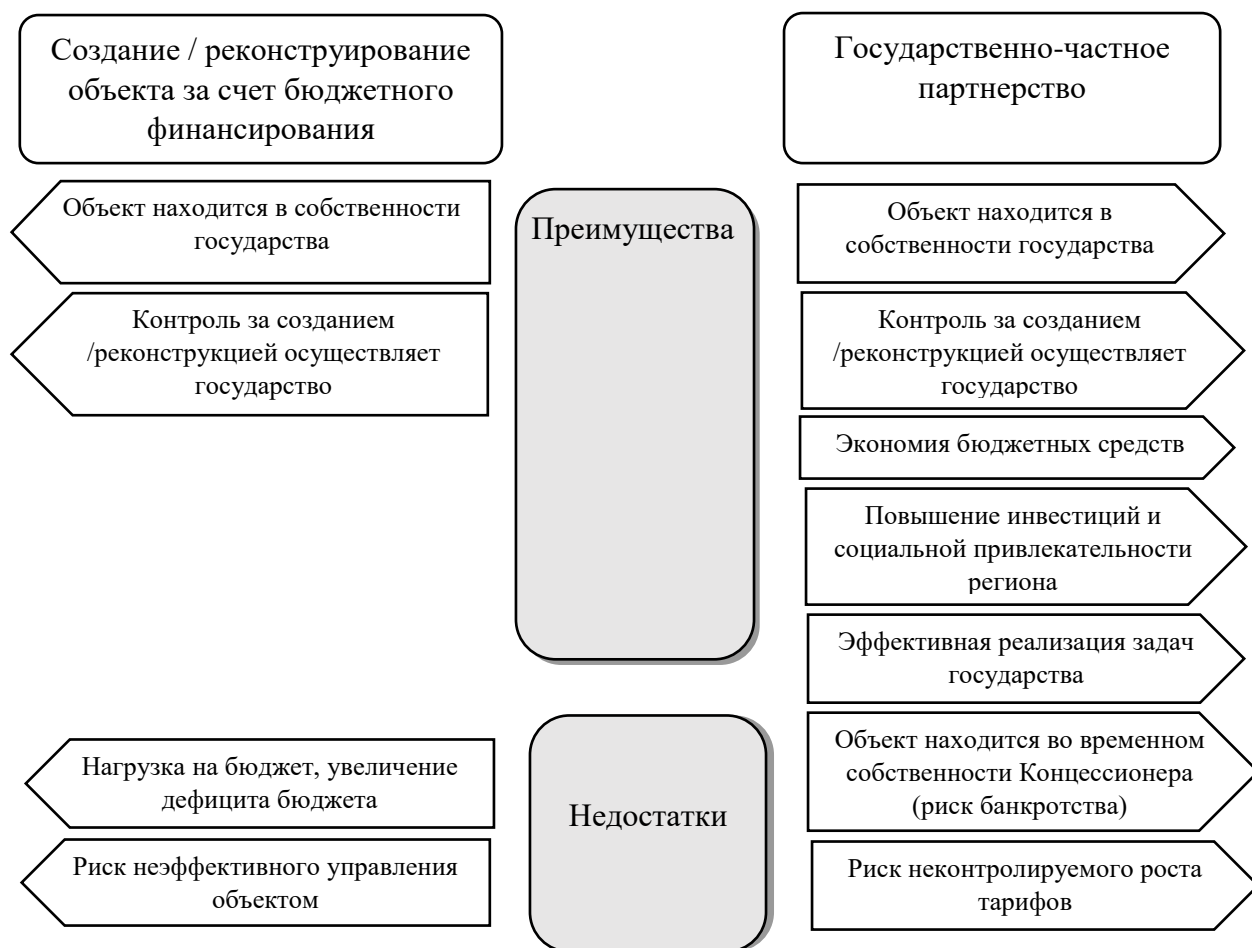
Создание / реконструирование объекта за счет бюджетного финансирования

Государственно-частное партнерство

Объект находится в собственности государства

Преимущества

Объект находится в собственности государства

Контроль за созданием /реконструкцией осуществляет государство

Контроль за созданием /реконструкцией осуществляет государство

Экономия бюджетных средств

Повышение инвестиций и социальной привлекательности региона

Эффективная реализация задач государства

Нагрузка на бюджет, увеличение дефицита бюджета

Недостатки

Объект находится во временном собственности Концессионера (риск банкротства)

Риск неэффективного управления объектом

Риск неконтролируемого роста тарифов